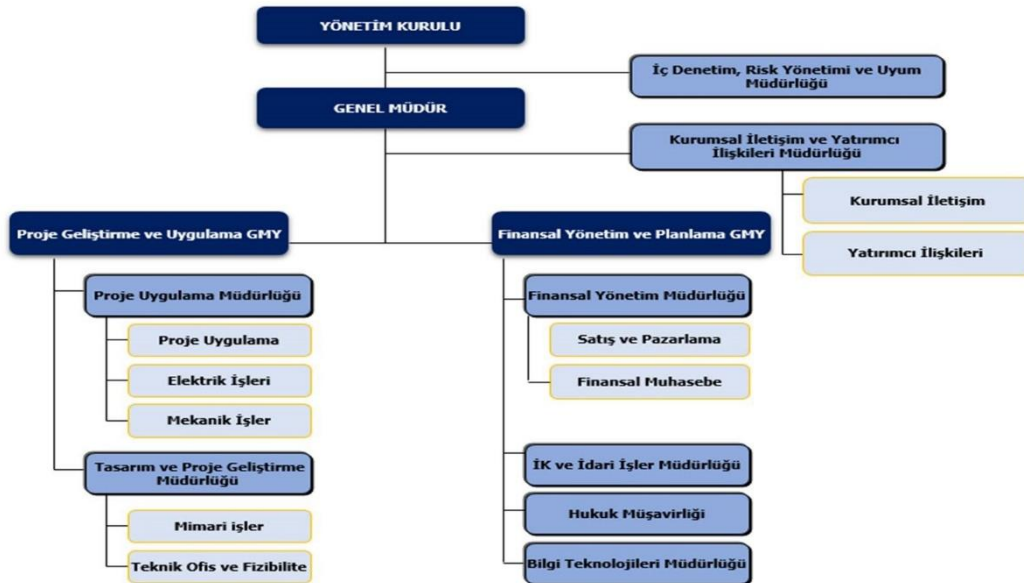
YÖNETİM KURULU

İç Denetim, Risk Yönetimi ve Uyum Müdürlüğü

GENEL MÜDÜR

Kurumsal İletişim ve Yatırımcı İlişkileri Müdürlüğü

Kurumsal İletişim

Yatırımcı İlişkileri

Proje Geliştirme ve Uygulama GMY

Finansal Yönetim ve Planlama GMY

Proje Uygulama Müdürlüğü

Proje Uygulama

Elektrik İşleri

Mekanik İşler

Tasarım ve Proje Geliştirme Müdürlüğü

Mimari işler

Teknik Ofis ve Fizibilite

Finansal Yönetim Müdürlüğü

Satış ve Pazarlama

Finansal Muhasebe

İK ve İdari İşler Müdürlüğü

Hukuk Müşavirliği

Bilgi Teknolojileri Müdürlüğü